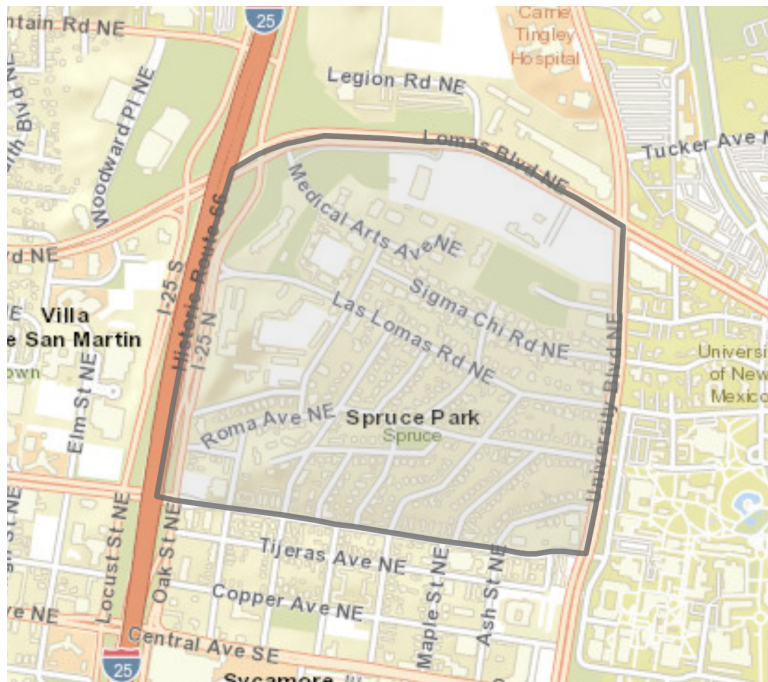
ntain Rd NE
25
Carrie Tingley Hospital
Legion Rd NE
Woodward Pl NE
th Blvd NE
Lomas Blvd NE
Tucker Ave NE
Medical Arts Ave NE
Historic Route 66
vd NE
Sigma Chi Rd NE
Villa
e San Martin
I-25 S
I-25 N
Las Lomas Rd NE
University of New Mexico
own
Elm St NE
Roma Ave NE
Spruce Park
Spruce
University Blvd NE
Locust St NE
Oak St NE
Tijeras Ave NE
Copper Ave NE
Maple St NE
Ash St NE
e NE
Central Ave SE
25
Sycamore